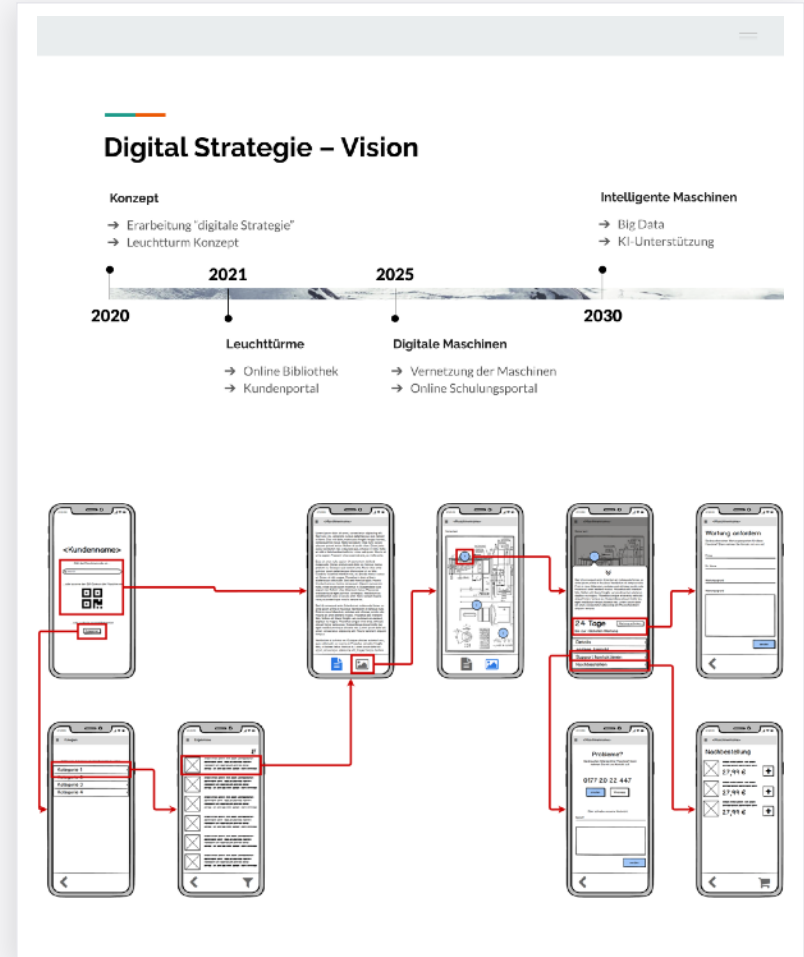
Digital Strategie – Vision

Konzept

➔ Erarbeitung "digitale Strategie"
➔ Leuchtturm Konzept

Intelligente Maschinen

➔ Big Data
➔ KI-Unterstützung

2021

2025

2020

2030

Leuchttürme

➔ Online Bibliothek
➔ Kundenportal

Digitale Maschinen

➔ Vernetzung der Maschinen
➔ Online Schulungsportal

<Kundenname>

Kategorie 1
Kategorie 2
Kategorie 3
Kategorie 4

24 Tage

Wartung anfordern

Probleme?

0177 20 22 447

Nachbestellung

27,99 €
27,99 €
27,99 €